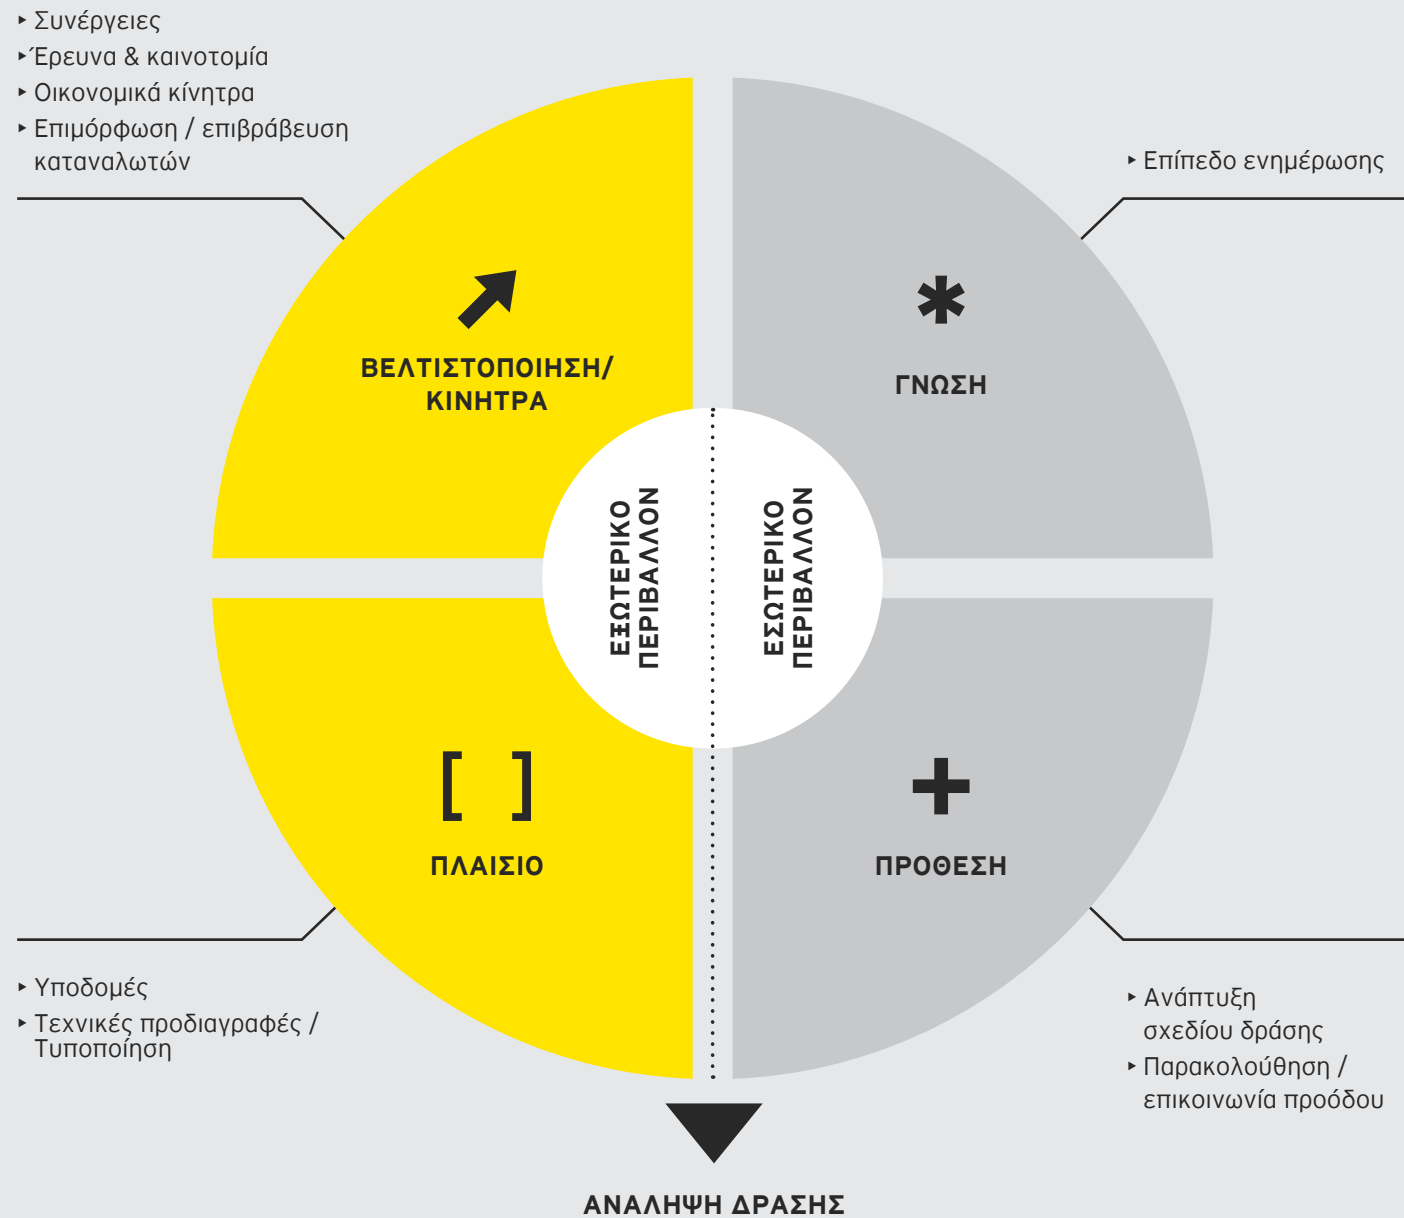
‣ Συνέργειες
‣ Έρευνα & καινοτομία
‣ Οικονομικά κίνητρα
‣ Επιμόρφωση / επιβράβευση καταναλωτών

‣ Επίπεδο ενημέρωσης

ΒΕΛΤΙΣΤΟΠΟΙΗΣΗ/ ΚΙΝΗΤΡΑ

ΓΝΩΣΗ

ΕΞΩΤΕΡΙΚΟ ΠΕΡΙΒΑΛΛΟΝ

ΕΣΩΤΕΡΙΚΟ ΠΕΡΙΒΑΛΛΟΝ

[ ]

ΠΛΑΙΣΙΟ

ΠΡΟΘΕΣΗ

‣ Υποδομές
‣ Τεχνικές προδιαγραφές / Τυποποίηση

‣ Ανάπτυξη σχεδίου δράσης
‣ Παρακολούθηση / επικοινωνία προόδου

ΑΝΑΛΗΨΗ ΔΡΑΣΗΣ